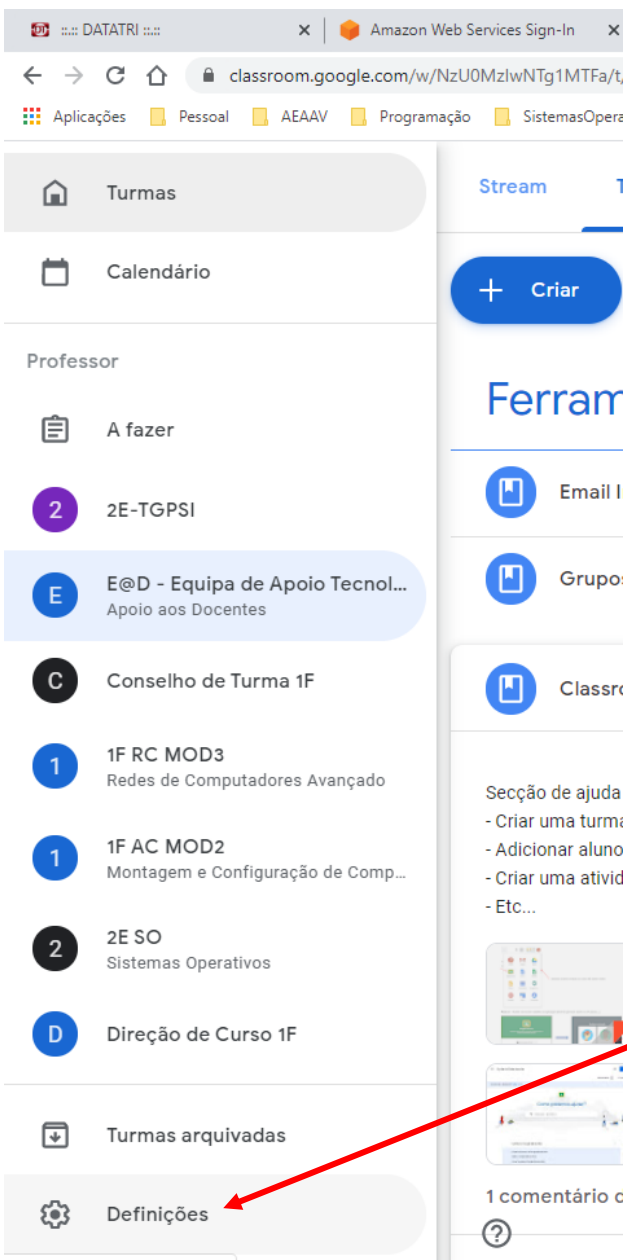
:::: DATATRI :::: ×
Amazon Web Services Sign-In ×
classroom.google.com/w/NzU0MzIwNTg1MTFa/t/
Aplicações Pessoal AEAAV Programação SistemasOpera

Turmas
Calendário
Professor
A fazer
2 2E-TGPSI
E E@D - Equipa de Apoio Tecnol...
Apoio aos Docentes
C Conselho de Turma 1F
1 1F RC MOD3
Redes de Computadores Avançado
1 1F AC MOD2
Montagem e Configuração de Comp...
2 2E SO
Sistemas Operativos
D Direção de Curso 1F
Turmas arquivadas
Definições

Stream T
+ Criar
Ferram
Email I
Grupos
Classro
Secção de ajuda
- Criar uma turma
- Adicionar aluno
- Criar uma ativid
- Etc...
1 comentário c
?